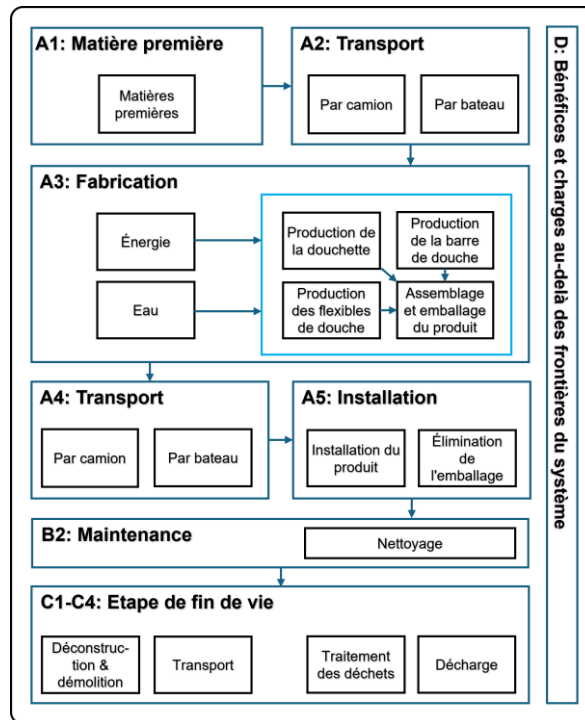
A1: Matière première

Matières premières

A2: Transport

Par camion

Par bateau

A3: Fabrication

Énergie

Eau

Production de la douchette

Production de la barre de douche

Production des flexibles de douche

Assemblage et emballage du produit

A4: Transport

Par camion

Par bateau

A5: Installation

Installation du produit

Élimination de l'emballage

B2: Maintenance

Nettoyage

C1-C4: Etape de fin de vie

Déconstruction & démolition

Transport

Traitement des déchets

Décharge

D: Bénéfices et charges au-delà des frontières du système